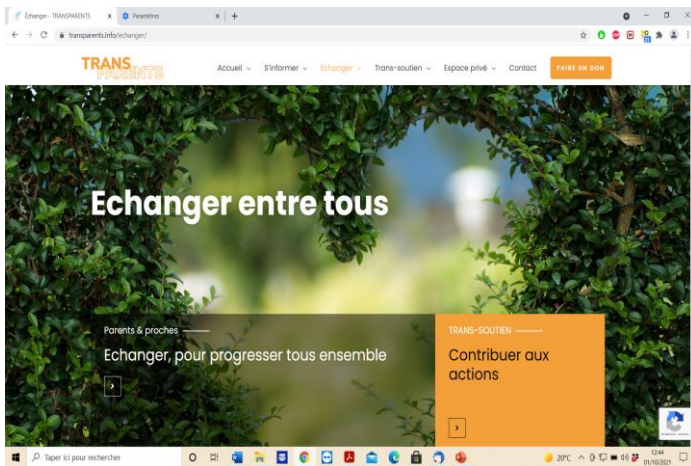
Echanger - TRANSPARENTS × Paramètres ×

transparents.info/echanger/

TRANS PARENTS

Accueil S'informer Echanger Trans-soutien Espace privé Contact FAIRE UN DON

Echanger entre tous

Parents & proches

Echanger, pour progresser tous ensemble

TRANS-SOUTIEN

Contribuer aux actions

Taper ici pour rechercher

20°C

12:44
01/10/2021